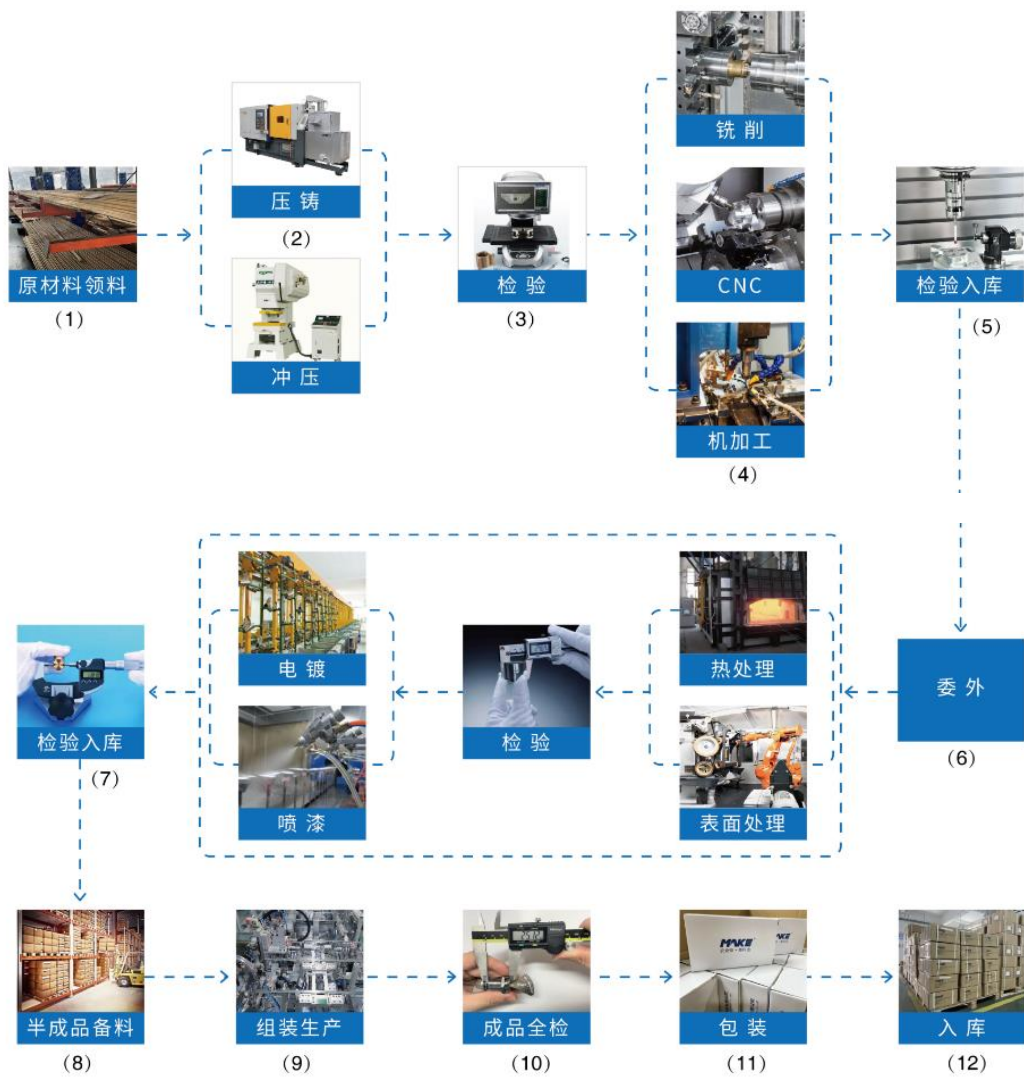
原材料领料
(1)

压铸
(2)
冲压

检验
(3)

铣削
CNC
机加工
(4)

检验入库
(5)

委外
(6)

热处理
表面处理

检验

电镀
喷漆

检验入库
(7)

半成品备料
(8)

组装生产
(9)

成品全检
(10)

MAKE
包装
(11)

入库
(12)